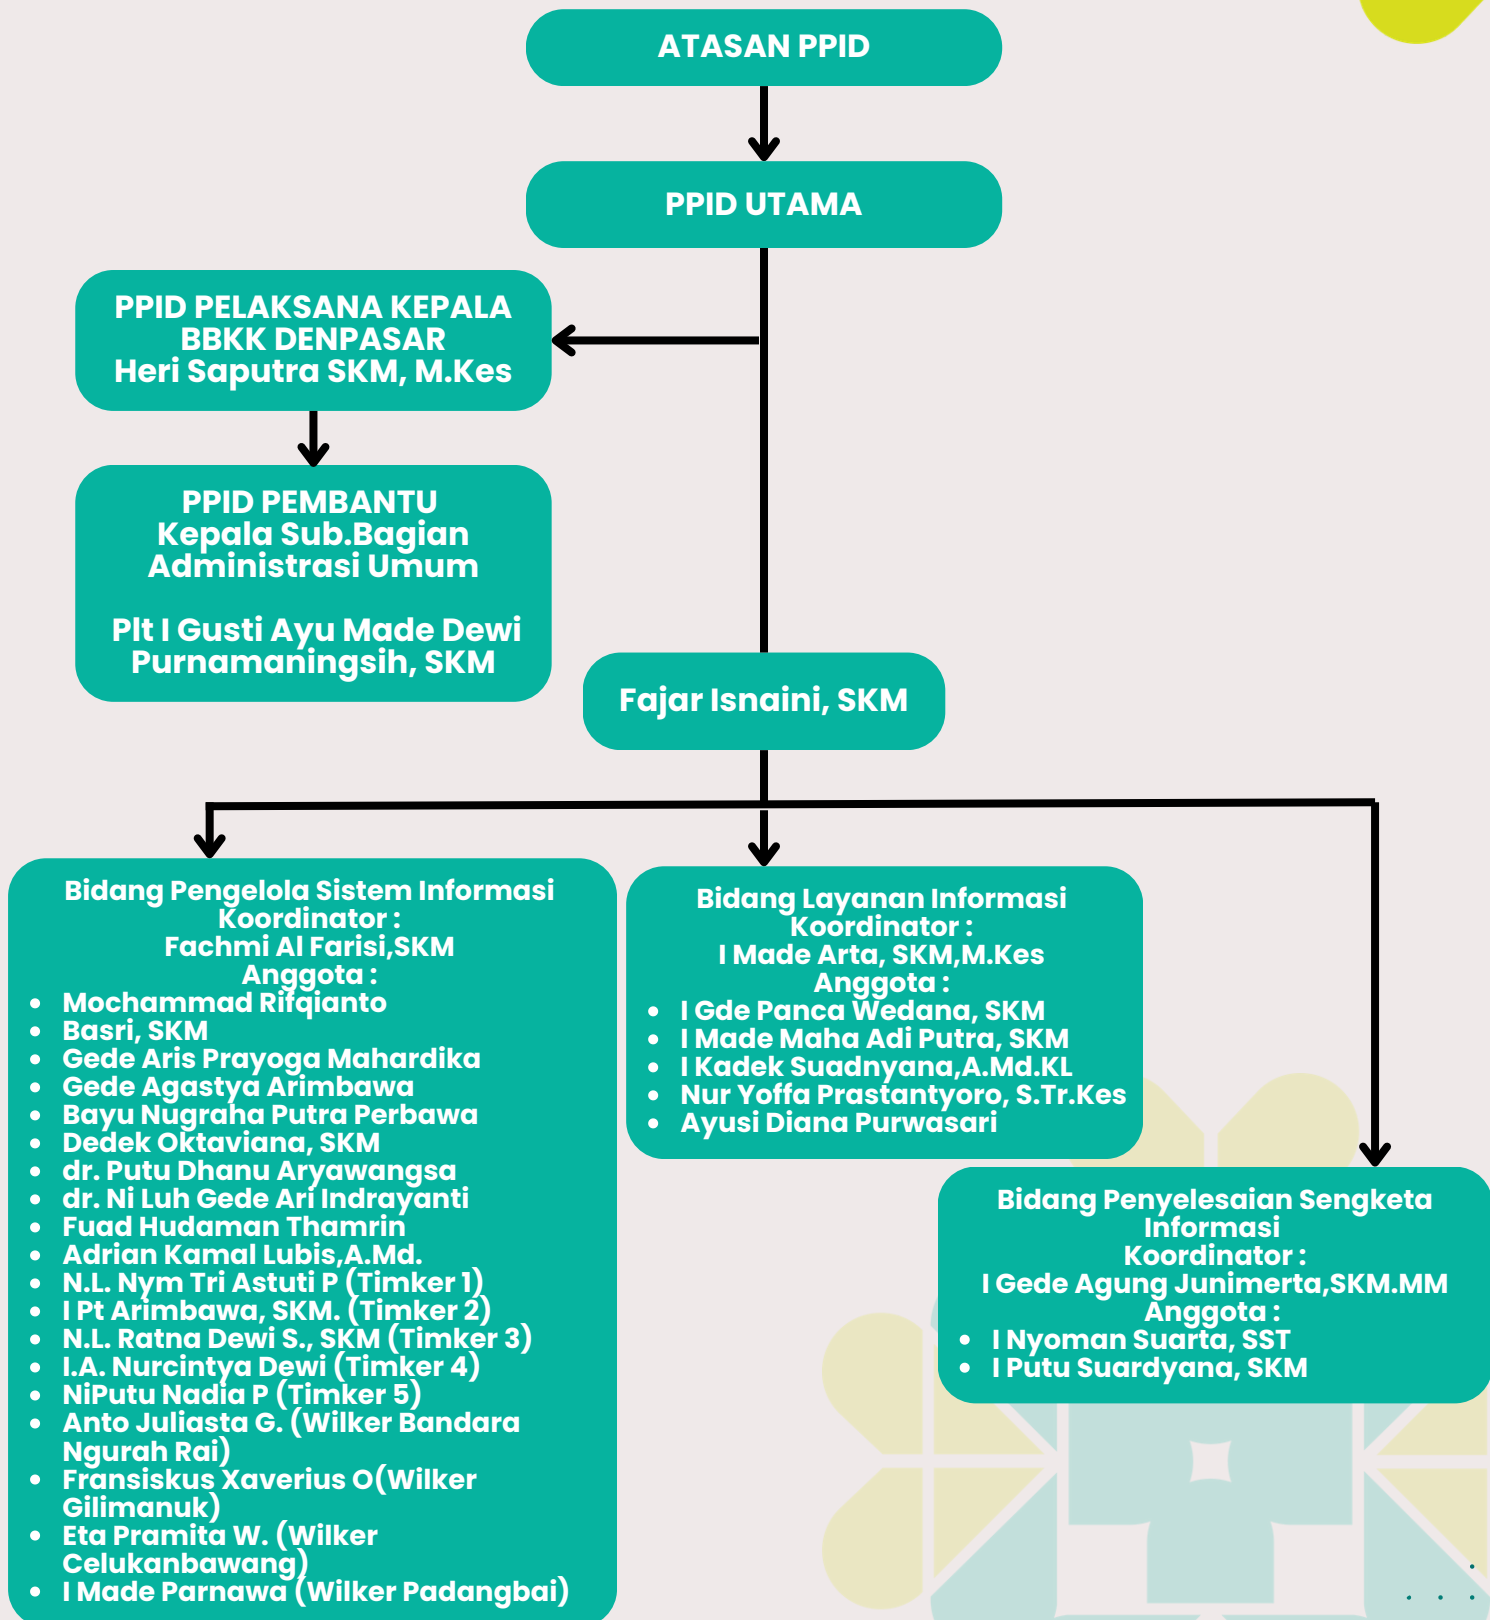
ATASAN PPID

PPID UTAMA

PPID PELAKSANA KEPALA BBKK DENPASAR
Heri Saputra SKM, M.Kes

PPID PEMBANTU
Kepala Sub.Bagian Administrasi Umum

Plt I Gusti Ayu Made Dewi Purnamaningsih, SKM

Fajar Isnaini, SKM

Bidang Pengelola Sistem Informasi
Koordinator :
Fachmi Al Farisi,SKM
Anggota :
- Mochammad Rifqianto
- Basri, SKM
- Gede Aris Prayoga Mahardika
- Gede Agastya Arimbawa
- Bayu Nugraha Putra Perbawa
- Dedek Oktaviana, SKM
- dr. Putu Dhanu Aryawangsa
- dr. Ni Luh Gede Ari Indrayanti
- Fuad Hudaman Thamrin
- Adrian Kamal Lubis,A.Md.
- N.L. Nym Tri Astuti P (Timker 1)
- I Pt Arimbawa, SKM. (Timker 2)
- N.L. Ratna Dewi S., SKM (Timker 3)
- I.A. Nurcintya Dewi (Timker 4)
- NiPutu Nadia P (Timker 5)
- Anto Juliasta G. (Wilker Bandara Ngurah Rai)
- Fransiskus Xaverius O(Wilker Gilimanuk)
- Eta Pramita W. (Wilker Celukanbawang)
- I Made Parnawa (Wilker Padangbai)

Bidang Layanan Informasi
Koordinator :
I Made Arta, SKM,M.Kes
Anggota :
- I Gde Panca Wedana, SKM
- I Made Maha Adi Putra, SKM
- I Kadek Suadnyana,A.Md.KL
- Nur Yoffa Prastantyoro, S.Tr.Kes
- Ayusi Diana Purwasari

Bidang Penyelesaian Sengketa Informasi
Koordinator :
I Gede Agung Junimerta,SKM.MM
Anggota :
- I Nyoman Suarta, SST
- I Putu Suardyana, SKM